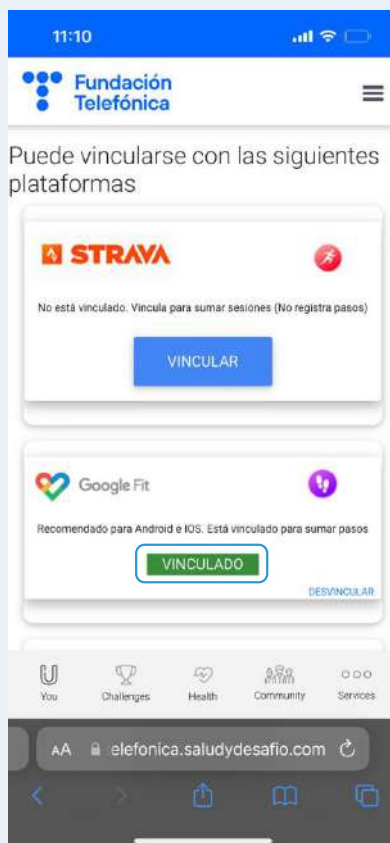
11:10

Fundación Telefónica

Puede vincularse con las siguientes plataformas

STRAVA

No está vinculado. Vincula para sumar sesiones (No registra pasos)

VINCULAR

Google Fit

Recomendado para Android e IOS. Está vinculado para sumar pasos

VINCULADO

DESVINCULAR

You Challenges Health Community Services

AA elefonica.saludydesafio.com